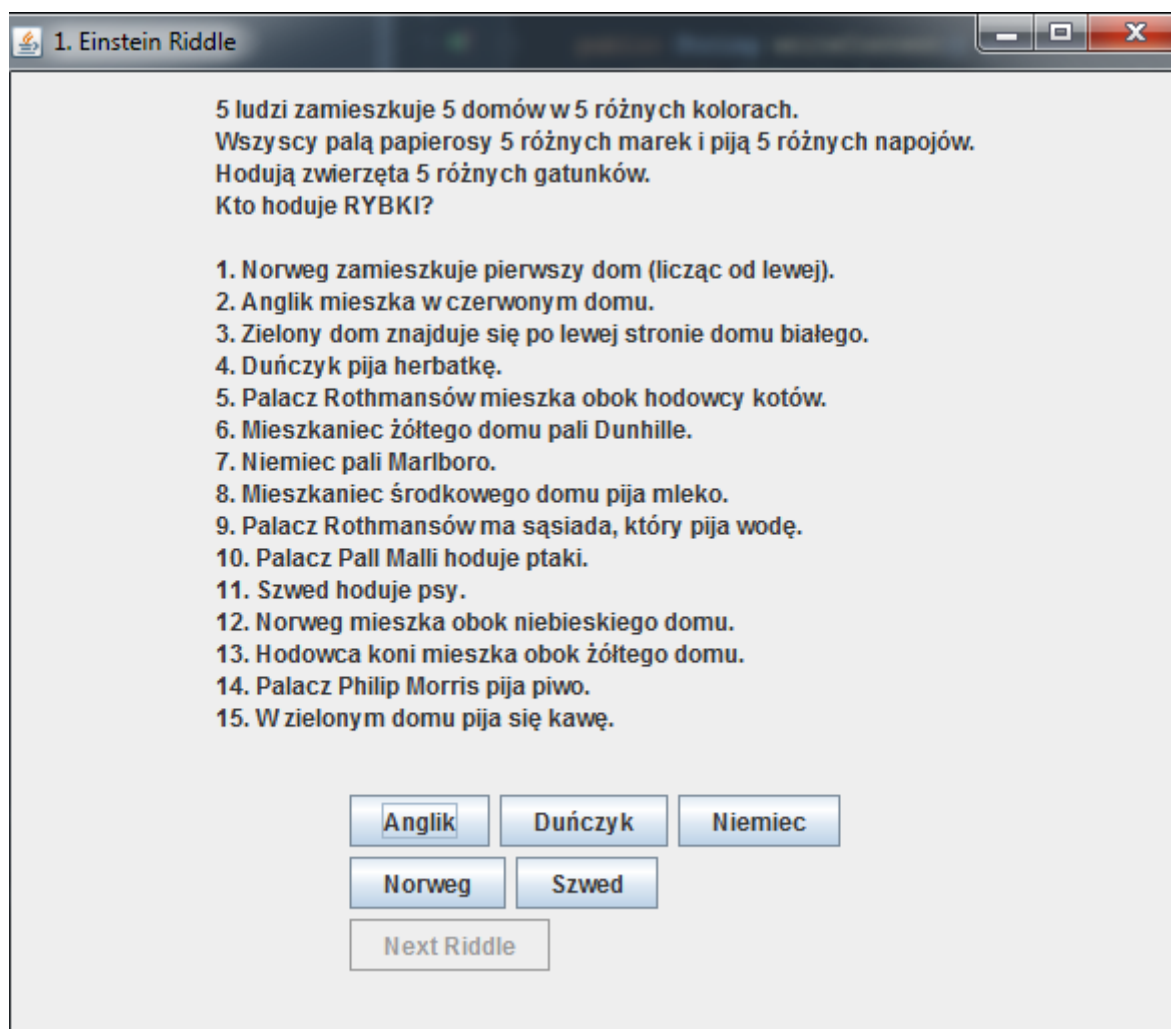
1. Einstein Riddle

5 ludzi zamieszkuje 5 domów w 5 różnych kolorach.
Wszyscy palą papierosy 5 różnych marek i piją 5 różnych napojów.
Hodują zwierzęta 5 różnych gatunków.
Kto hoduje RYBKI?

1. Norweg zamieszkuje pierwszy dom (licząc od lewej).
2. Anglik mieszka w czerwonym domu.
3. Zielony dom znajduje się po lewej stronie domu białego.
4. Duńczyk pija herbatkę.
5. Palacz Rothmansów mieszka obok hodowcy kotów.
6. Mieszkaniec żółtego domu pali Dunhille.
7. Niemiec pali Marlboro.
8. Mieszkaniec środkowego domu pija mleko.
9. Palacz Rothmansów ma sąsiada, który pija wodę.
10. Palacz Pall Malli hoduje ptaki.
11. Szwed hoduje psy.
12. Norweg mieszka obok niebieskiego domu.
13. Hodowca koni mieszka obok żółtego domu.
14. Palacz Philip Morris pija piwo.
15. W zielonym domu pija się kawę.

Anglik
Duńczyk
Niemiec
Norweg
Szwed
Next Riddle